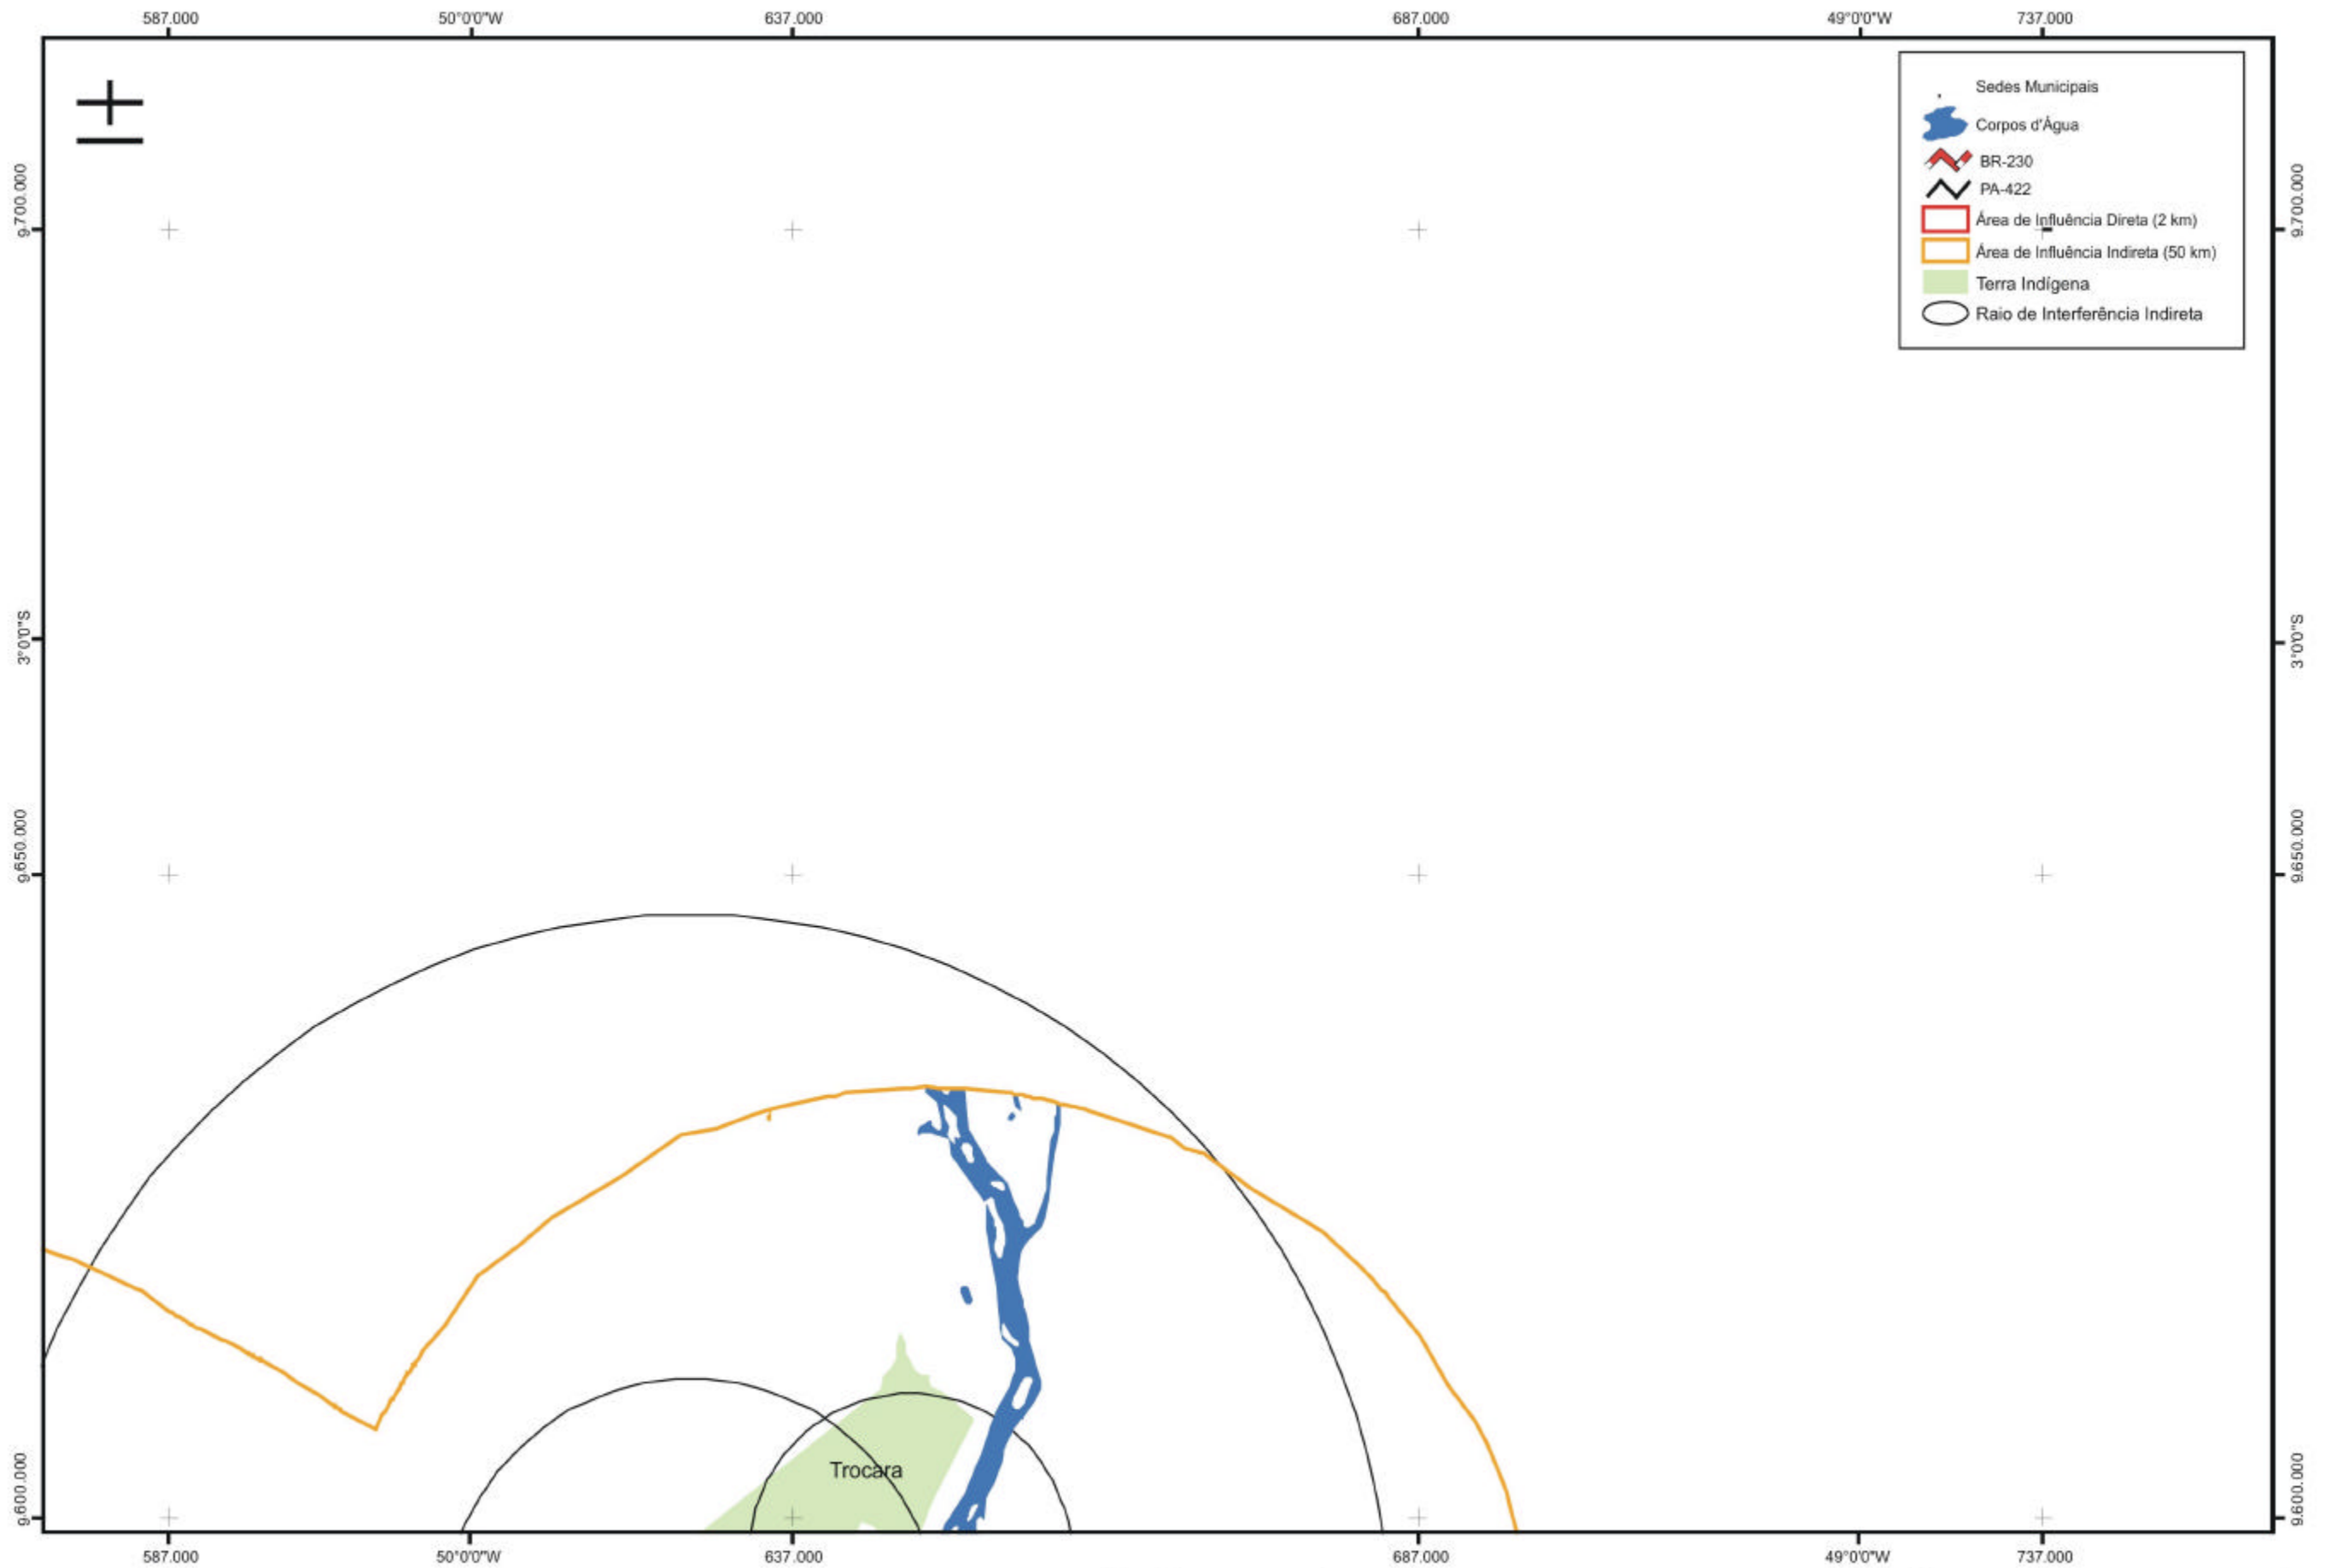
587.000 50°0'0"W 637.000 687.000 49°0'0"W 737.000

Sedes Municipais
Corpos d'Água
BR-230
PA-422
Área de Influência Direta (2 km)
Área de Influência Indireta (50 km)
Terra Indígena
Raio de Interferência Indireta

9.700.000
9.700.000
3°0'0"S
3°0'0"S
9.650.000
9.650.000
9.600.000
9.600.000

Trocara

587.000 50°0'0"W 637.000 687.000 49°0'0"W 737.000